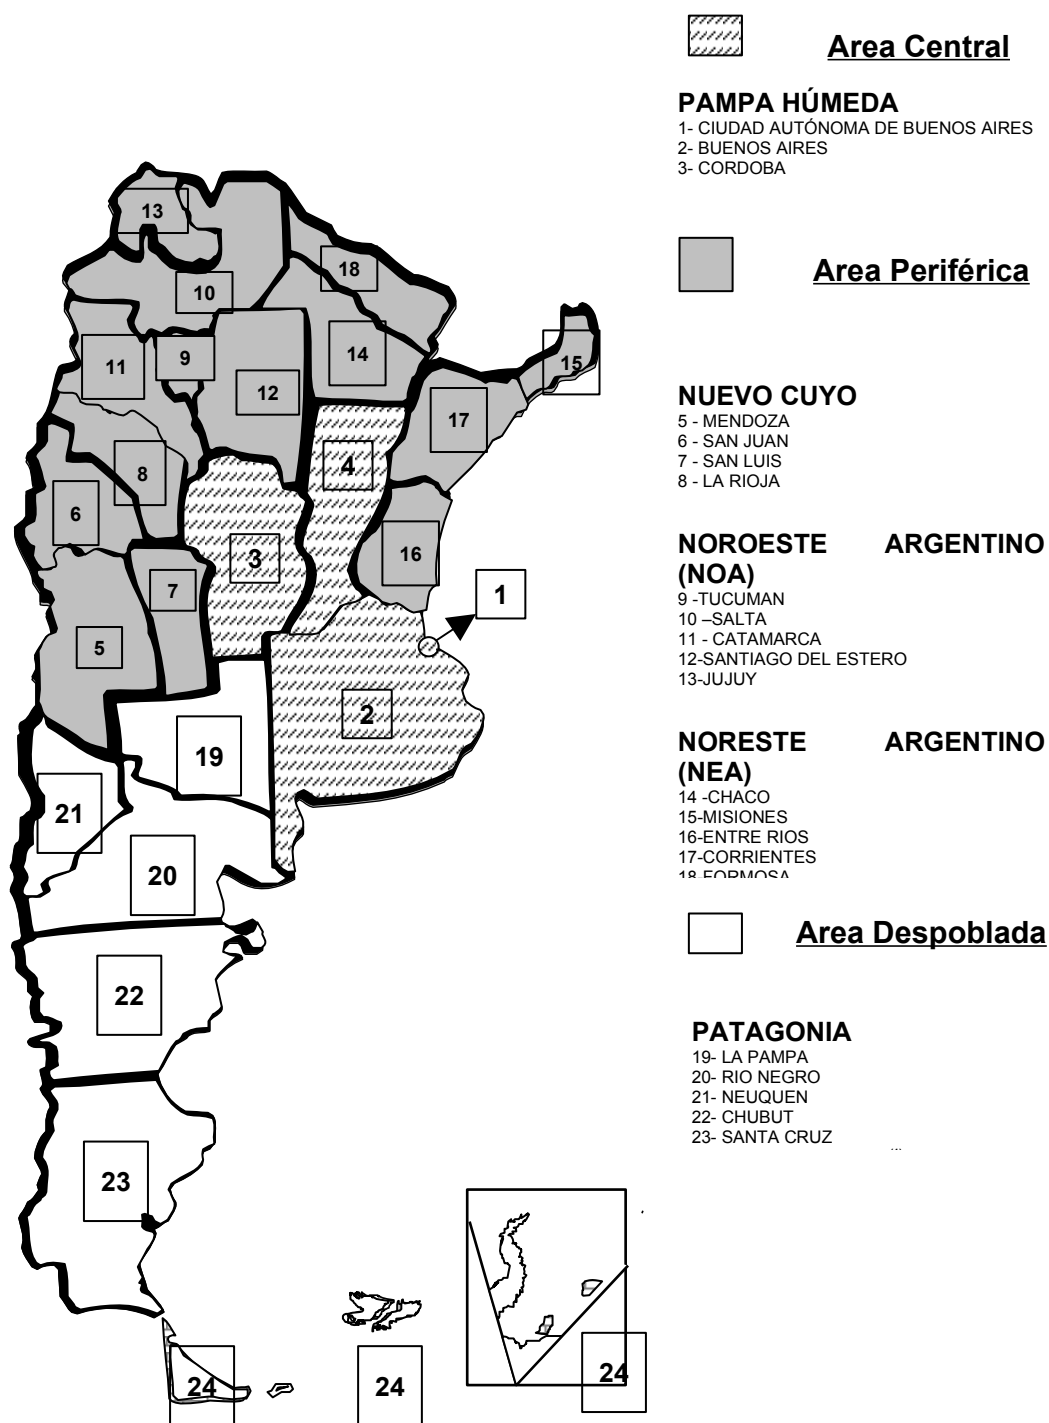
13
10
18
11
9
12
14
15
17
4
8
6
3
16
7
1
5
2
19
21
20
22
23
24
24
24

Area Central

PAMPA HÚMEDA
1- CIUDAD AUTÓNOMA DE BUENOS AIRES
2- BUENOS AIRES
3- CORDOBA

Area Periférica

NUEVO CUYO
5 - MENDOZA
6 - SAN JUAN
7 - SAN LUIS
8 - LA RIOJA

NOROESTE ARGENTINO (NOA)
9 -TUCUMAN
10 –SALTA
11 - CATAMARCA
12-SANTIAGO DEL ESTERO
13-JUJUY

NORESTE ARGENTINO (NEA)
14 -CHACO
15-MISIONES
16-ENTRE RIOS
17-CORRIENTES
18-FORMOSA

Area Despoblada

PATAGONIA
19- LA PAMPA
20- RIO NEGRO
21- NEUQUEN
22- CHUBUT
23- SANTA CRUZ